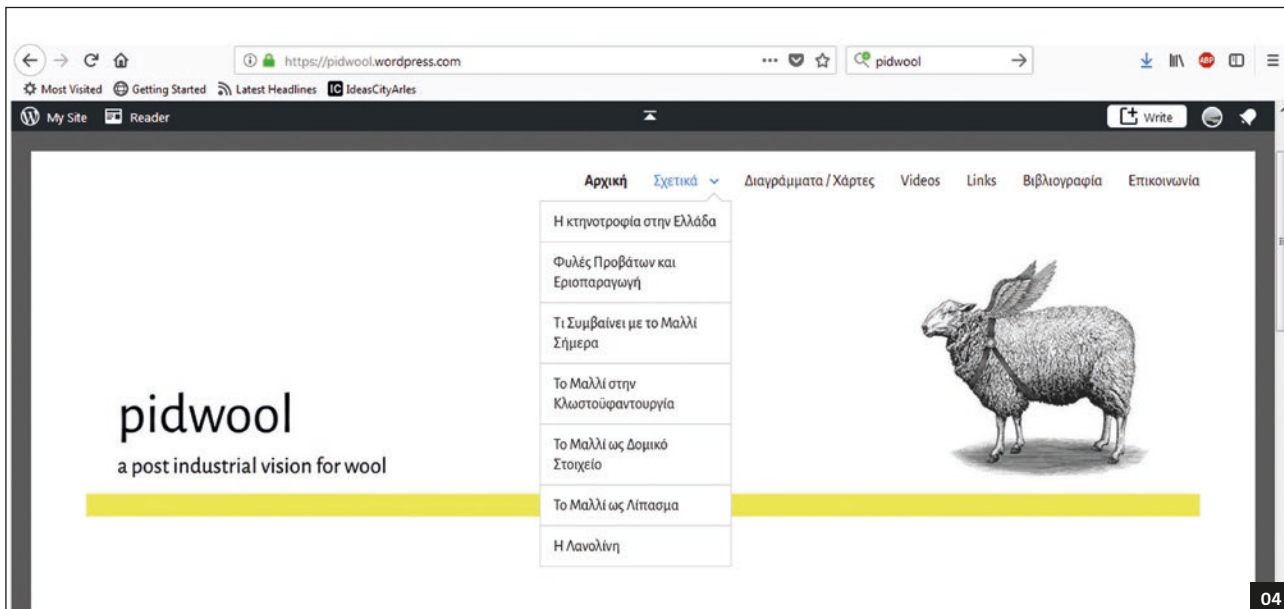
https://pidwool.wordpress.com

pidwool

Most Visited Getting Started Latest Headlines IdeasCityArles

My Site Reader

Write

Αρχική Σχετικά Διαγράμματα / Χάρτες Videos Links Βιβλιογραφία Επικοινωνία

Η κτηνοτροφία στην Ελλάδα

Φυλές Προβάτων και Εριοπαραγωγή

Τι Συμβαίνει με το Μαλλί Σήμερα

Το Μαλλί στην Κλωστοϋφαντουργία

Το Μαλλί ως Δομικό Στοιχείο

Το Μαλλί ως Λίπασμα

Η Λανολίνη

pidwool

a post industrial vision for wool

04